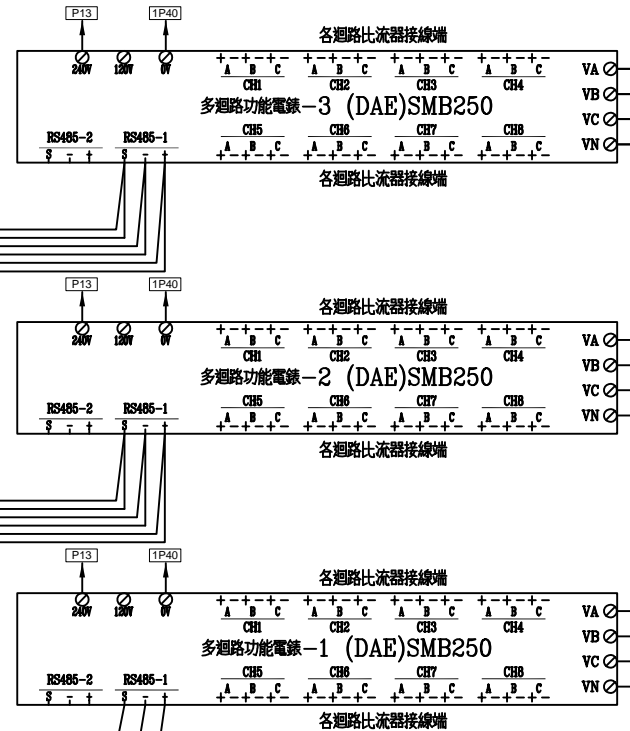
P13
1P40
各迴路比流器接線端
240V 120V 0V
+ − + − + −
A B C
CH1
+ − + − + −
A B C
CH2
+ − + − + −
A B C
CH3
+ − + − + −
A B C
CH4
VA
VB
VC
VN
多迴路功能電錶−3 (DAE)SMB250
RS485-2
S − +
RS485-1
S − +
CH5
A B C
+ − + − + −
CH6
A B C
+ − + − + −
CH7
A B C
+ − + − + −
CH8
A B C
+ − + − + −
各迴路比流器接線端

P13
1P40
各迴路比流器接線端
240V 120V 0V
+ − + − + −
A B C
CH1
+ − + − + −
A B C
CH2
+ − + − + −
A B C
CH3
+ − + − + −
A B C
CH4
VA
VB
VC
VN
多迴路功能電錶−2 (DAE)SMB250
RS485-2
S − +
RS485-1
S − +
CH5
A B C
+ − + − + −
CH6
A B C
+ − + − + −
CH7
A B C
+ − + − + −
CH8
A B C
+ − + − + −
各迴路比流器接線端

P13
1P40
各迴路比流器接線端
240V 120V 0V
+ − + − + −
A B C
CH1
+ − + − + −
A B C
CH2
+ − + − + −
A B C
CH3
+ − + − + −
A B C
CH4
VA
VB
VC
VN
多迴路功能電錶−1 (DAE)SMB250
RS485-2
S − +
RS485-1
S − +
CH5
A B C
+ − + − + −
CH6
A B C
+ − + − + −
CH7
A B C
+ − + − + −
CH8
A B C
+ − + − + −
各迴路比流器接線端